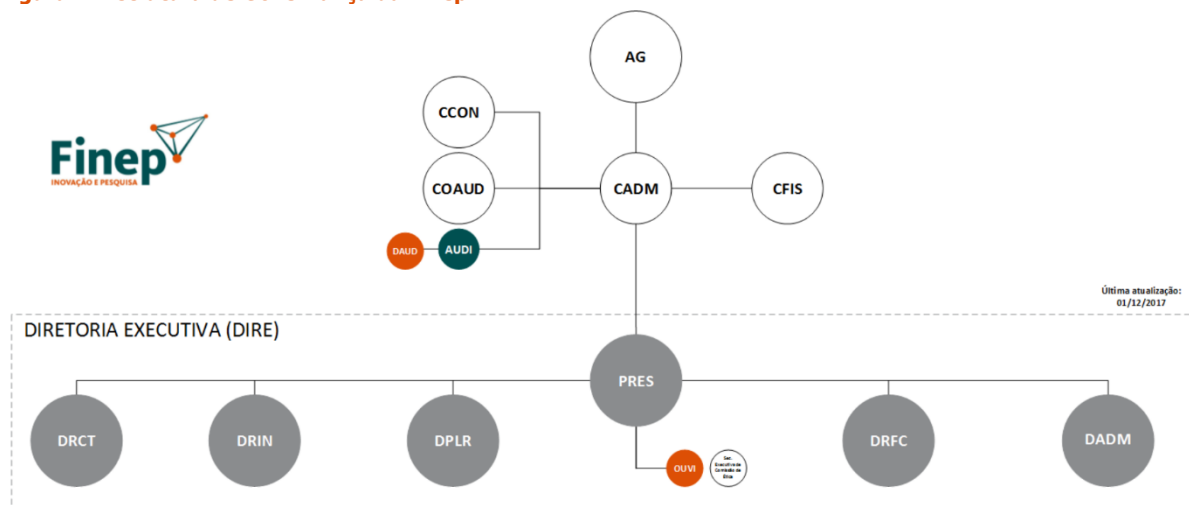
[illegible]

Finep
INOVAÇÃO E PESQUISA

AG

CCON

COAUD

CADM

CFIS

DAUD

AUDI

Última atualização:
01/12/2017

DIRETORIA EXECUTIVA (DIRE)

PRES

DRCT

DRIN

DPLR

DRFC

DADM

OUVI

Sec. Executiva da Comissão de Ética